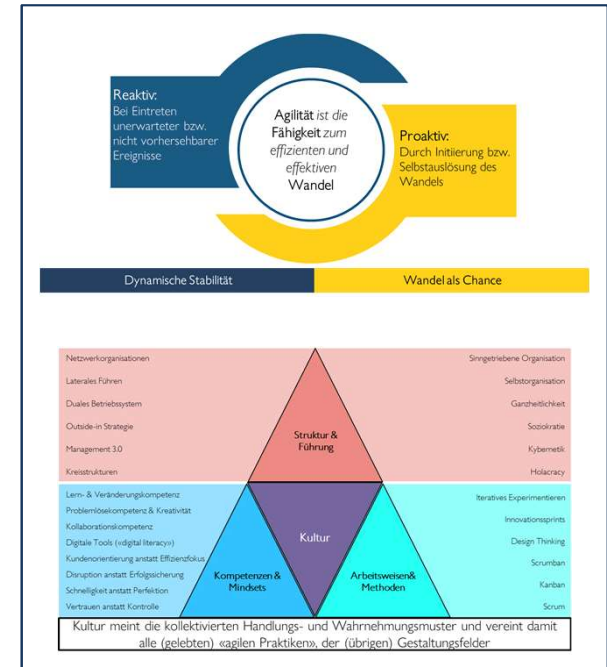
Reaktiv:
Bei Eintreten unerwarteter bzw. nicht vorhersehbarer Ereignisse

Agilität ist die Fähigkeit zum effizienten und effektiven Wandel

Proaktiv:
Durch Initiierung bzw. Selbstauslösung des Wandels

Dynamische Stabilität

Wandel als Chance

Netzwerkorganisationen
Laterales Führen
Duales Betriebssystem
Outside-in Strategie
Management 3.0
Kreisstrukturen

Struktur & Führung

Sinngetriebene Organisation
Selbstorganisation
Ganzheitlichkeit
Soziokratie
Kybernetik
Holacracy

Lern- & Veränderungskompetenz
Problemlösekompetenz & Kreativität
Kollaborationskompetenz
Digitale Tools («digital literacy»)
Kundenorientierung anstatt Effizienzfokus
Disruption anstatt Erfolgssicherung
Schnelligkeit anstatt Perfektion
Vertrauen anstatt Kontrolle

Kompetenzen & Mindsets

Kultur

Arbeitsweisen& Methoden

Iteratives Experimentieren
Innovationssprints
Design Thinking
Scrumban
Kanban
Scrum

Kultur meint die kollektivierten Handlungs- und Wahrnehmungsmuster und vereint damit alle (gelebten) «agilen Praktiken», der (übrigen) Gestaltungsfelder